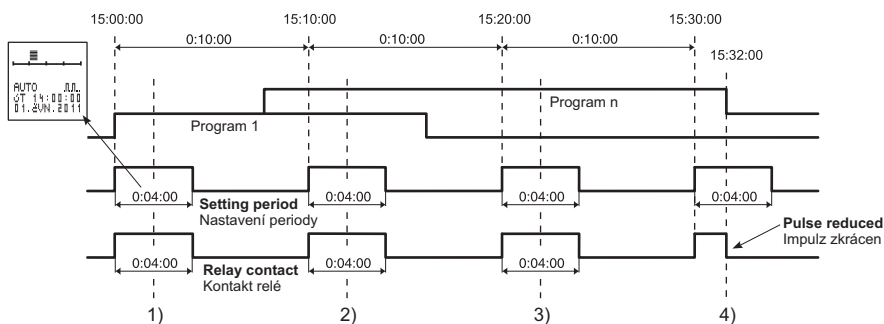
15:00:00
15:10:00
15:20:00
15:30:00
0:10:00
0:10:00
0:10:00
15:32:00

AUTO
ČT 14:00:00
01.ČVN.2011

Program n
Program 1

0:04:00
0:04:00
0:04:00
0:04:00
Setting period
Nastavení periody

Pulse reduced
Impulz zkrácen

0:04:00
0:04:00
0:04:00
Relay contact
Kontakt relé

1)
2)
3)
4)